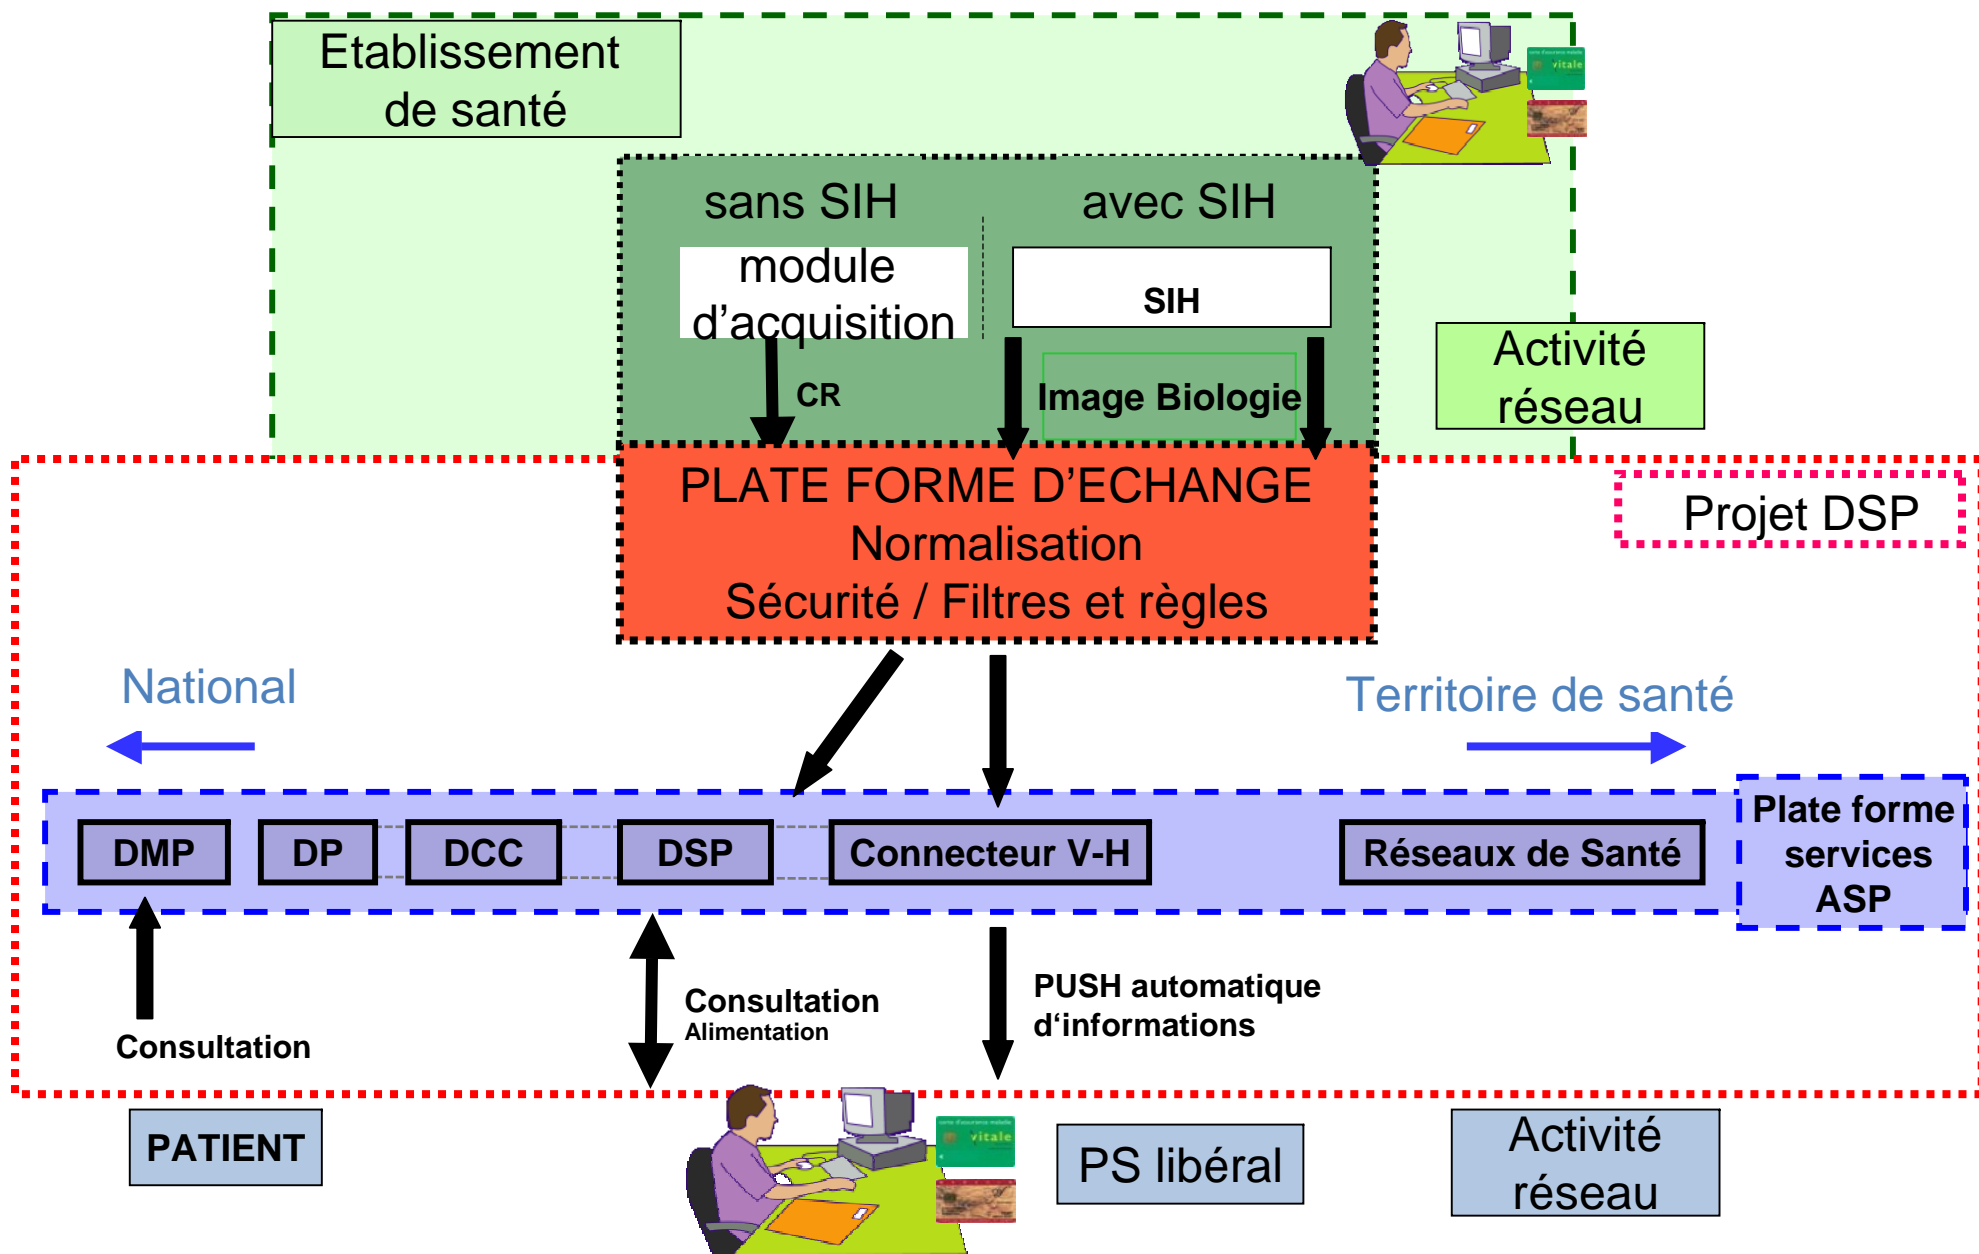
Etablissement de santé

vitale

sans SIH

avec SIH

module d'acquisition

SIH

CR

Image Biologie

Activité réseau

PLATE FORME D'ECHANGE
Normalisation
Sécurité / Filtres et règles

Projet DSP

National

Territoire de santé

DMP

DP

DCC

DSP

Connecteur V-H

Réseaux de Santé

Plate forme services ASP

Consultation

Consultation
Alimentation

PUSH automatique d'informations

PATIENT

vitale

PS libéral

Activité réseau